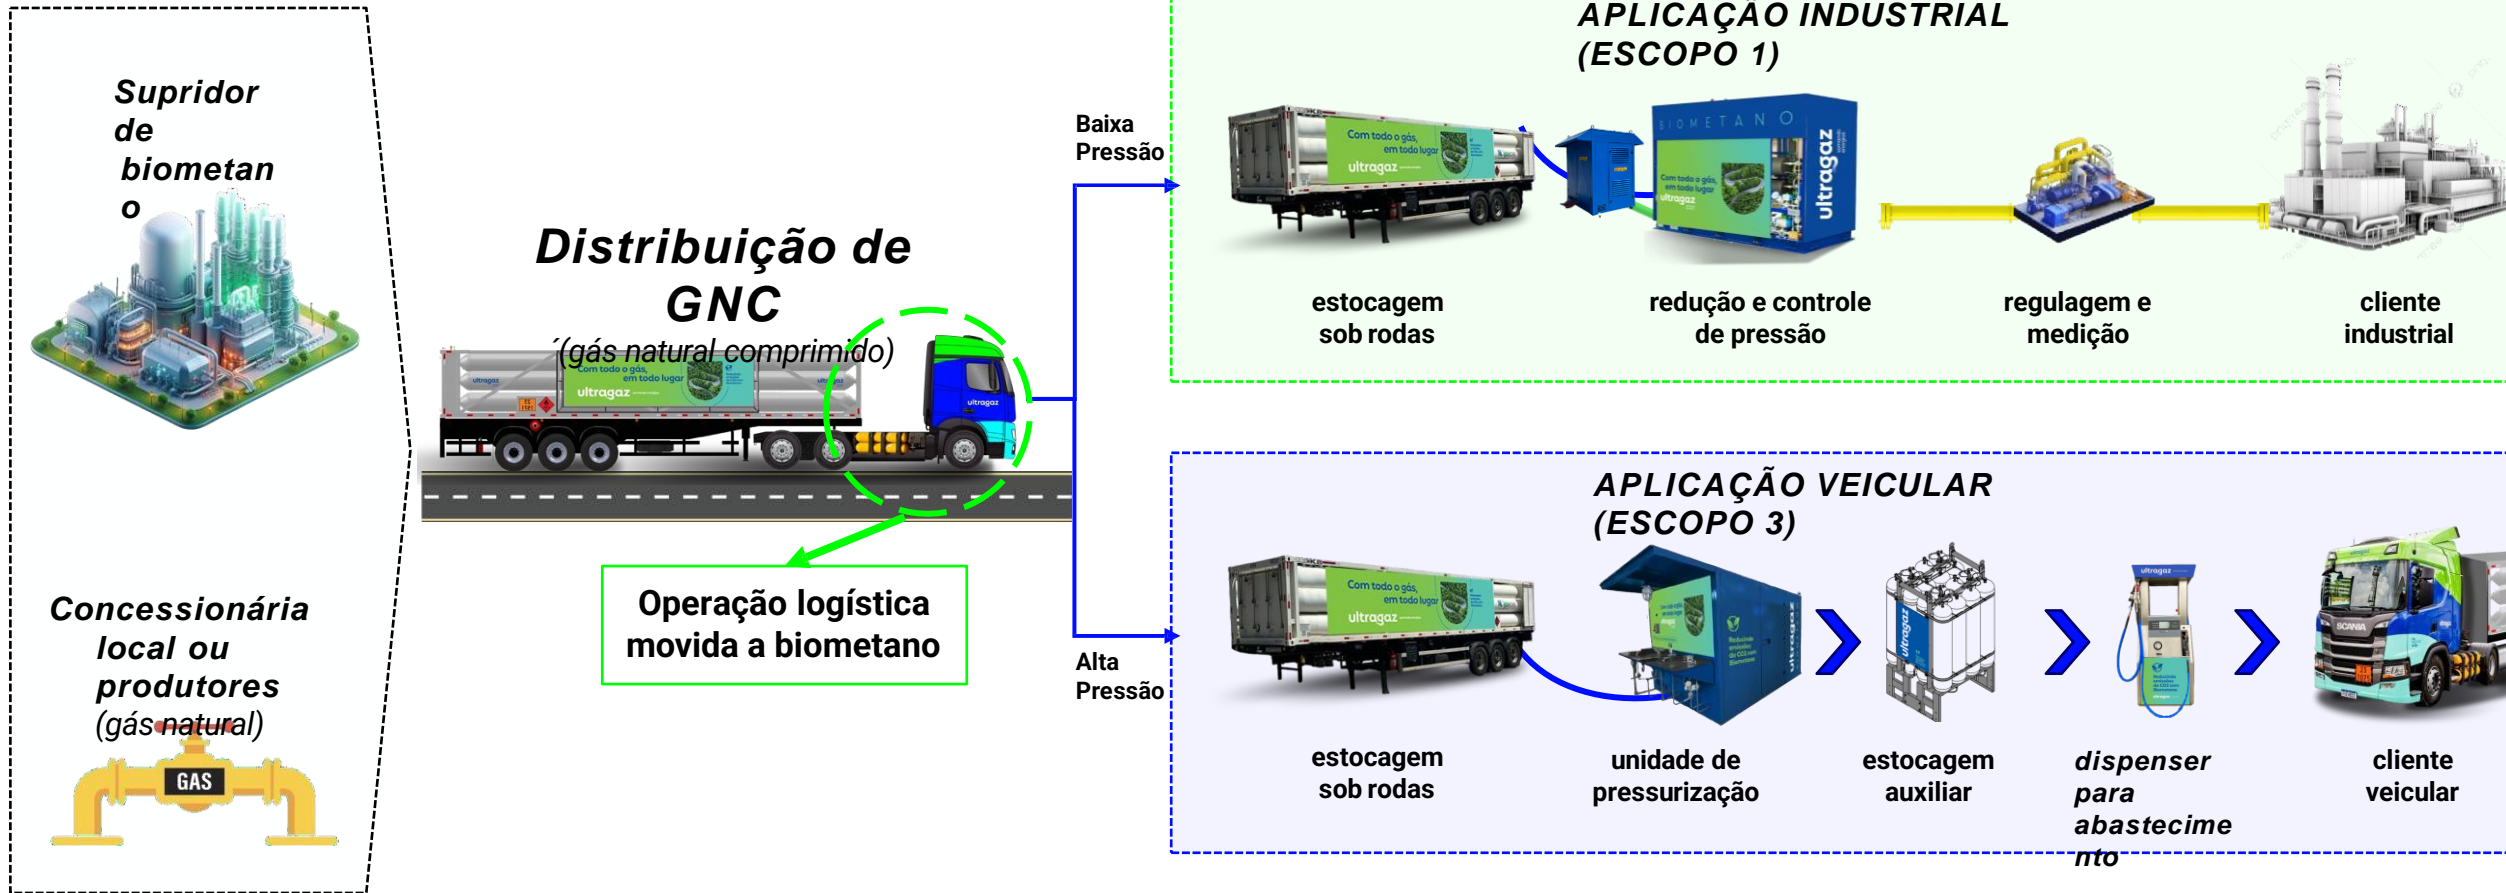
Supridor de biometano

Concessionária local ou produtores (gás natural)

GAS

Distribuição de GNC
´(gás natural comprimido)

Com todo o gás, em todo lugar
ultragaz

Operação logística movida a biometano

Baixa Pressão

Alta Pressão

APLICAÇÃO INDUSTRIAL (ESCOPO 1)

BIOMETANO
ultragaz

estocagem sob rodas

redução e controle de pressão

regulagem e medição

cliente industrial

APLICAÇÃO VEICULAR (ESCOPO 3)

estocagem sob rodas

unidade de pressurização

estocagem auxiliar

dispenser para abastecimento

cliente veicular